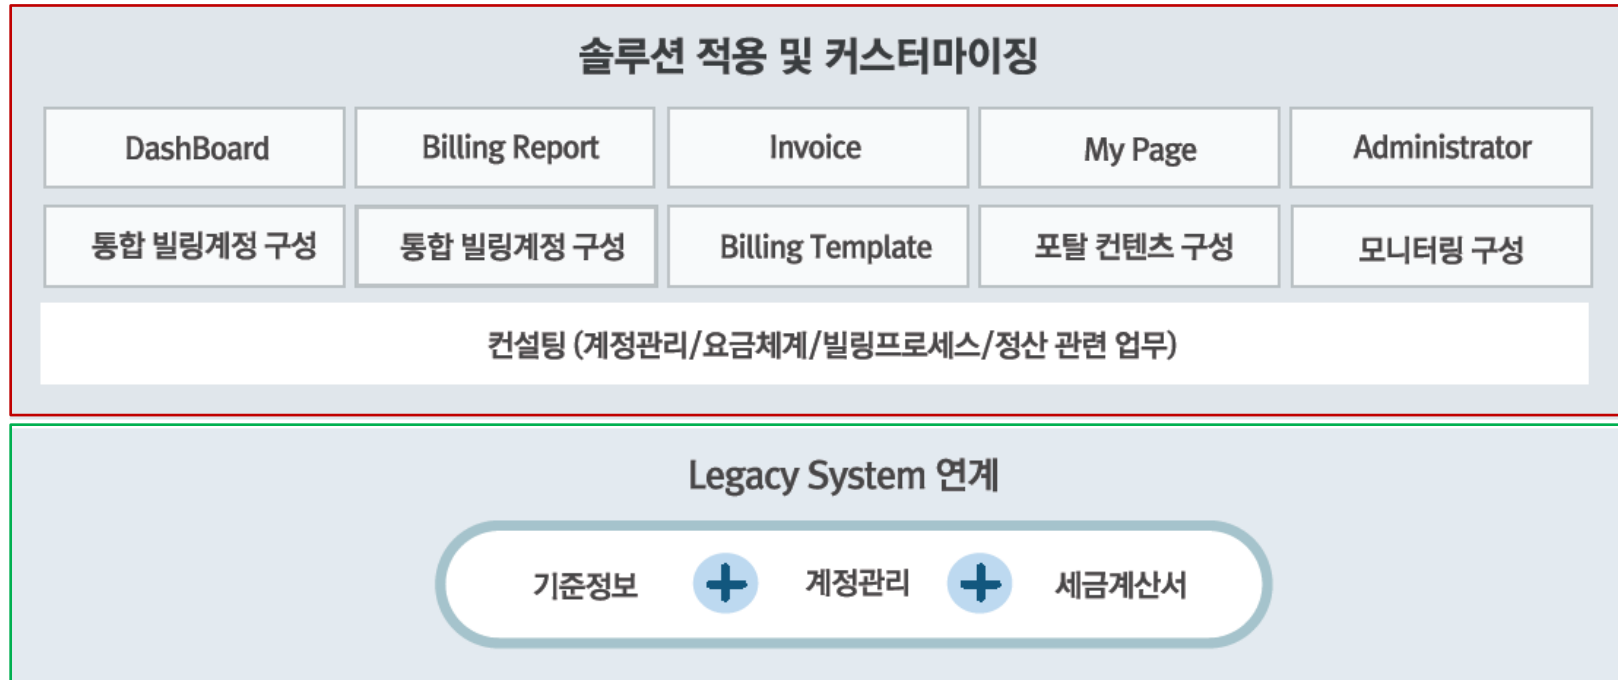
솔루션 적용 및 커스터마이징

| DashBoard | Billing Report | Invoice | My Page | Administrator |
|---|---|---|---|---|
| 통합 빌링계정 구성 | 통합 빌링계정 구성 | Billing Template | 포탈 컨텐츠 구성 | 모니터링 구성 |

컨설팅 (계정관리/요금체계/빌링프로세스/정산 관련 업무)

Legacy System 연계

기준정보 + 계정관리 + 세금계산서